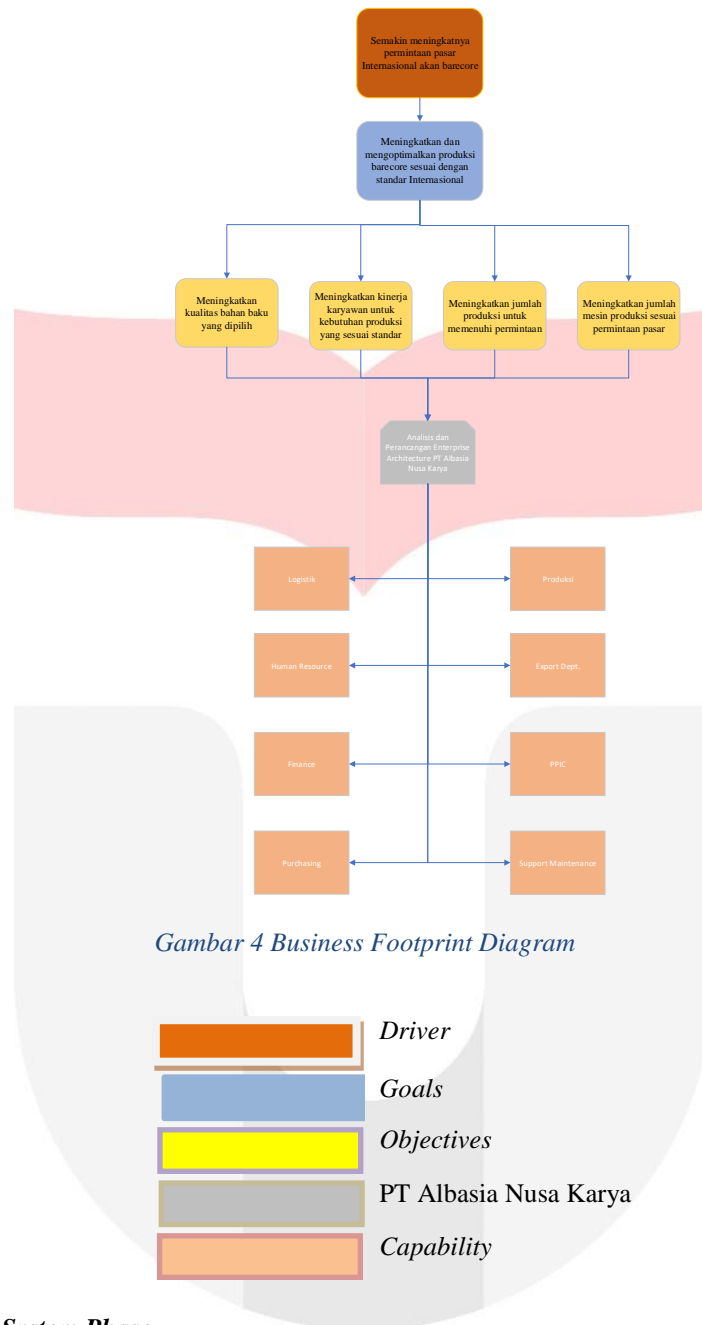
Semakin meningkatnya permintaan pasar Internasional akan barecore

Meningkatkan dan mengoptimalkan produksi barecore sesuai dengan standar Internasional

Meningkatkan kualitas bahan baku yang dipilih

Meningkatkan kinerja karyawan untuk kebutuhan produksi yang sesuai standar

Meningkatkan jumlah produksi untuk memenuhi permintaan

Meningkatkan jumlah mesin produksi sesuai permintaan pasar

Analisis dan Perancangan Enterprise Architecture PT Albasia Nusa Karya

Logistik

Produksi

Human Resource

Export Dept.

Finance

PPIC

Purchasing

Support Maintenance

Gambar 4 Business Footprint Diagram

Driver

Goals

Objectives

PT Albasia Nusa Karya

Capability

System Phase